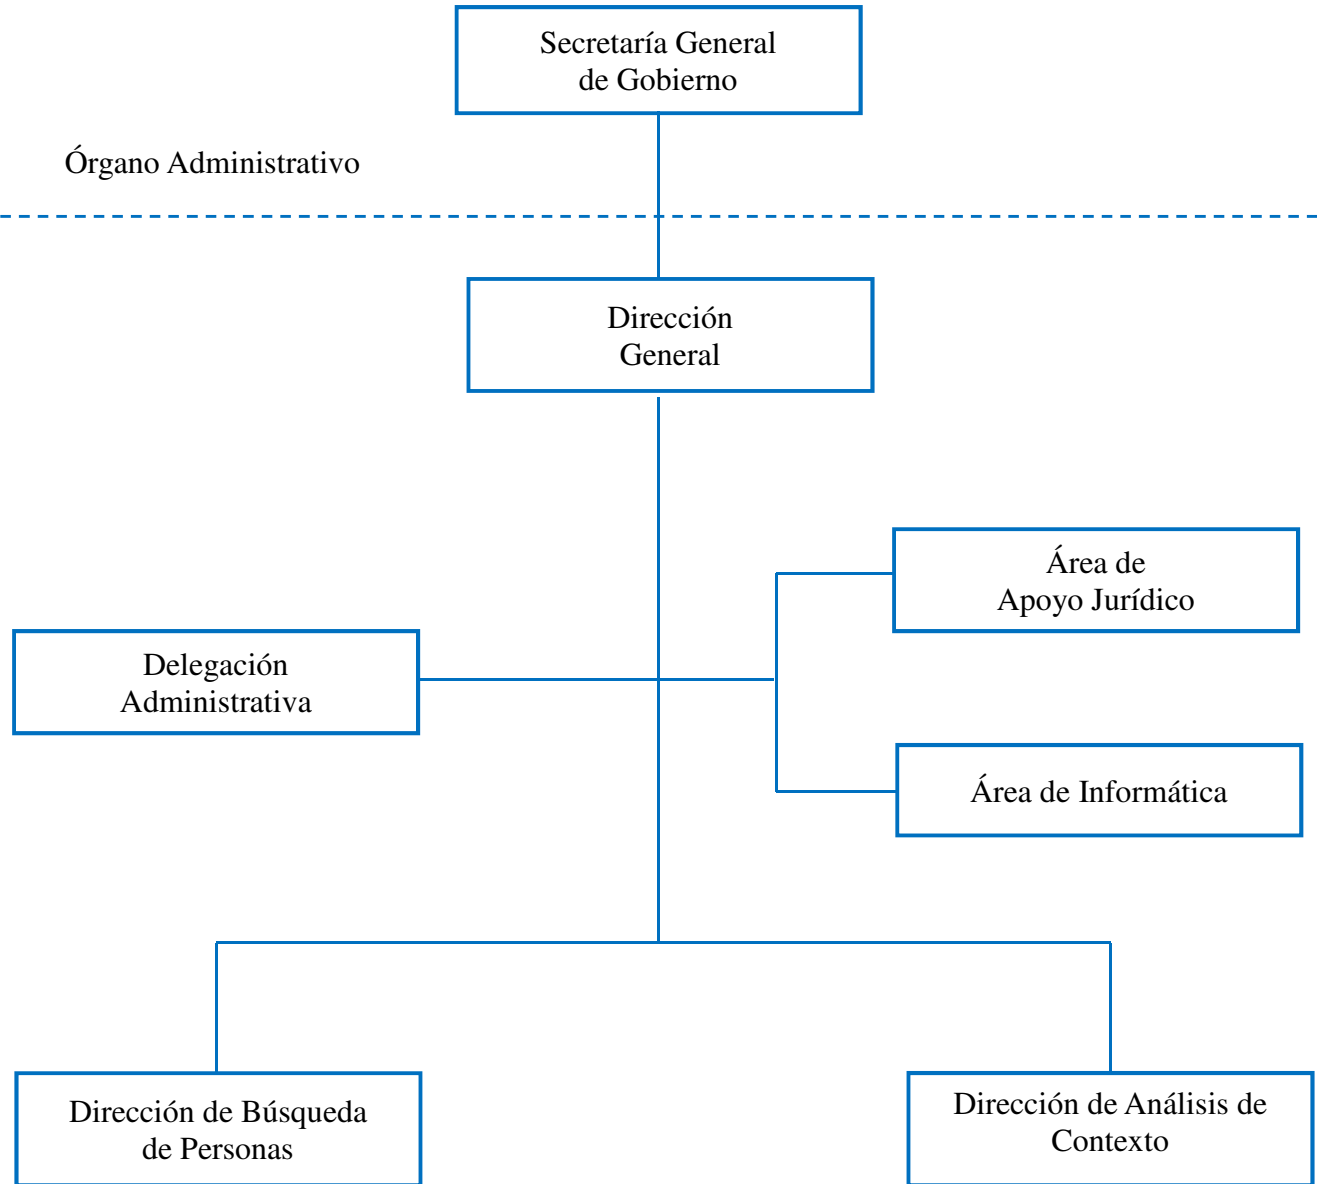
Secretaría General de Gobierno

Órgano Administrativo

Dirección General

Área de Apoyo Jurídico

Delegación Administrativa

Área de Informática

Dirección de Búsqueda de Personas

Dirección de Análisis de Contexto